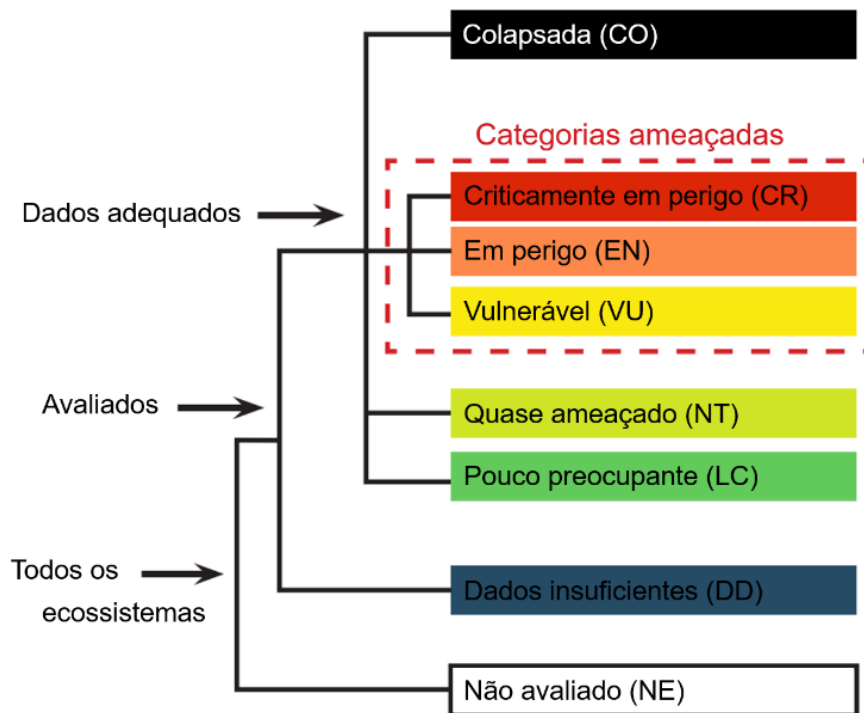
Colapsada (CO)

Categorias ameaçadas

Criticamente em perigo (CR)

Em perigo (EN)

Vulnerável (VU)

Dados adequados

Avaliados

Quase ameaçado (NT)

Pouco preocupante (LC)

Todos os ecossistemas

Dados insuficientes (DD)

Não avaliado (NE)